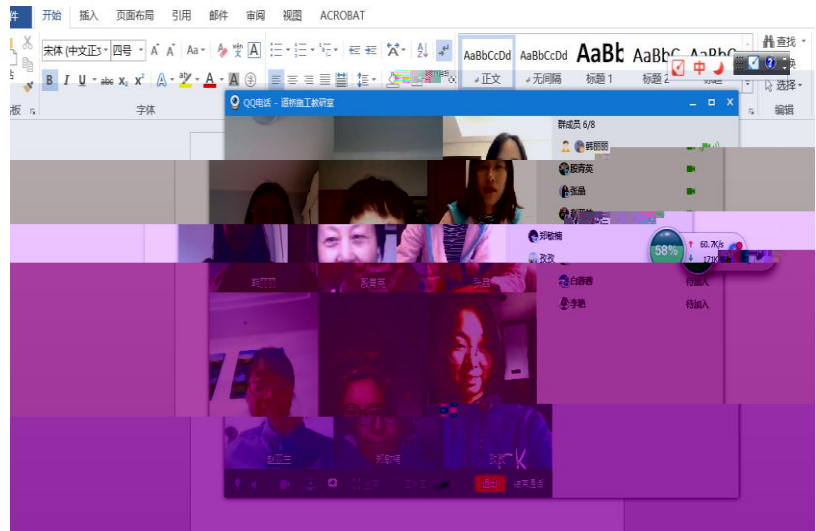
件 开始 插入 页面布局 引用 邮件 审阅 视图 ACROBAT

宋体 (中文正文) 四号 A A Aa 变 A

B I U abc $X_2$ $X^2$ A ab A A

AaBbCcDd AaBbCcDd AaBb AaBbC AaBbC

正文 无间隔 标题 1 标题 2

查找 替换 选择

板 字体 编辑

QQ电话 - 道桥施工教研室

群成员 6/8

韩丽丽

殷青英

张晶

郑敏娟

孜孜

白娜娜 待加入

李艳 待加入

58%

60.7K/s

171K/s

韩丽丽 殷青英 张晶

赵亚兰 郑敏娟 孜孜

退出 结束通话